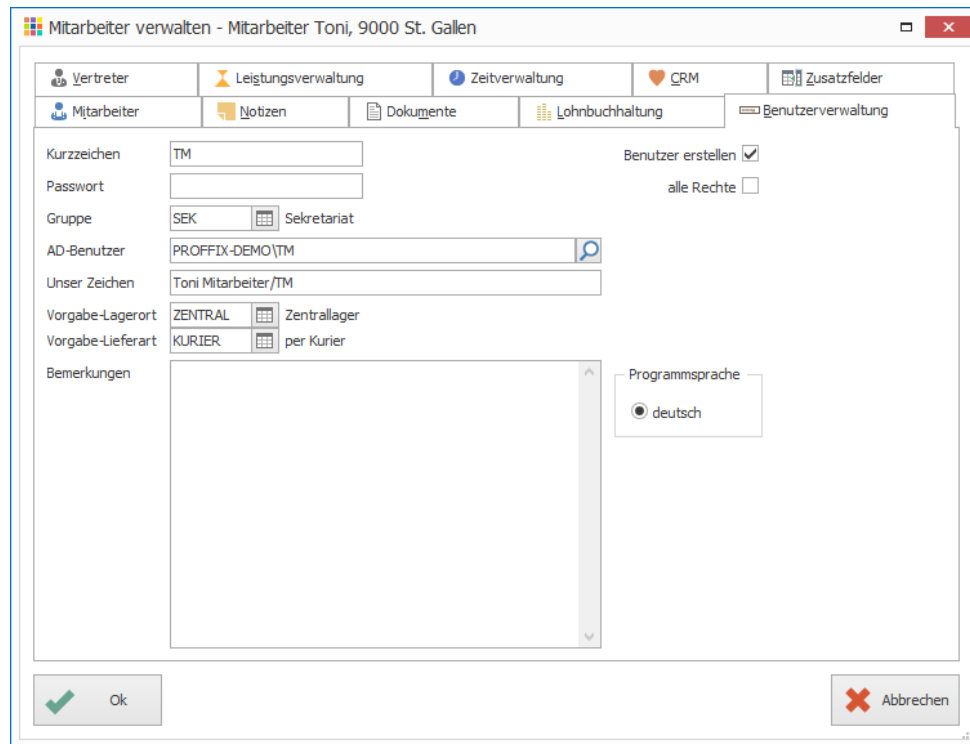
Mitarbeiter verwalten - Mitarbeiter Toni, 9000 St. Gallen

Vertreter
Leistungsverwaltung
Zeitverwaltung
CRM
Zusatzfelder
Mitarbeiter
Notizen
Dokumente
Lohnbuchhaltung
Benutzerverwaltung

Kurzzeichen TM
Passwort
Gruppe SEK Sekretariat
AD-Benutzer PROFFIX-DEMO\TM
Unser Zeichen Toni Mitarbeiter/TM
Vorgabe-Lagerort ZENTRAL Zentrallager
Vorgabe-Lieferart KURIER per Kurier
Bemerkungen

Benutzer erstellen
alle Rechte

Programmsprache
deutsch

Ok
Abbrechen